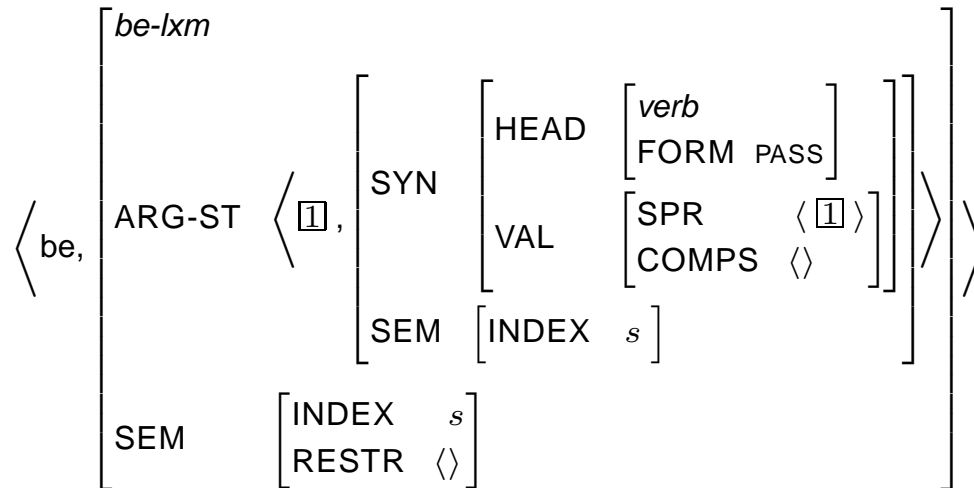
$\left\langle \text{be}, \begin{bmatrix} \textit{be-lxm} \\ \text{ARG-ST} \left\langle \boxed{1}, \begin{bmatrix} \text{SYN} \begin{bmatrix} \text{HEAD} \begin{bmatrix} \textit{verb} \\ \text{FORM} \ \text{PASS} \end{bmatrix} \\ \text{VAL} \begin{bmatrix} \text{SPR} & \langle \boxed{1} \rangle \\ \text{COMPS} & \langle\rangle \end{bmatrix} \end{bmatrix} \\ \text{SEM} \begin{bmatrix} \text{INDEX} & s \end{bmatrix} \end{bmatrix} \right\rangle \\ \text{SEM} \begin{bmatrix} \text{INDEX} & s \\ \text{RESTR} & \langle\rangle \end{bmatrix} \end{bmatrix} \right\rangle$